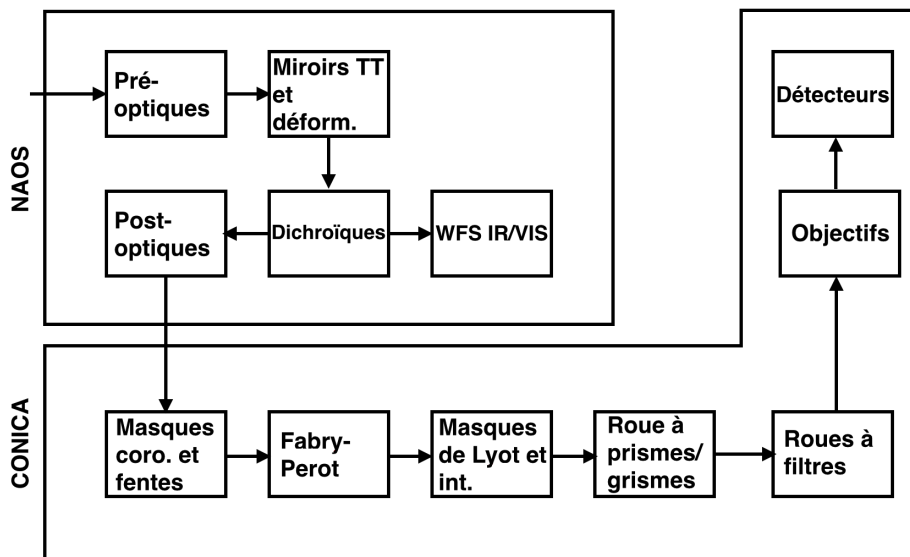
NAOS

Pré-optiques

Miroirs TT et déform.

Post-optiques

Dichroïques

WFS IR/VIS

Détecteurs

Objectifs

CONICA

Masques coro. et fentes

Fabry-Perot

Masques de Lyot et int.

Roue à prismes/ grismes

Roues à filtres